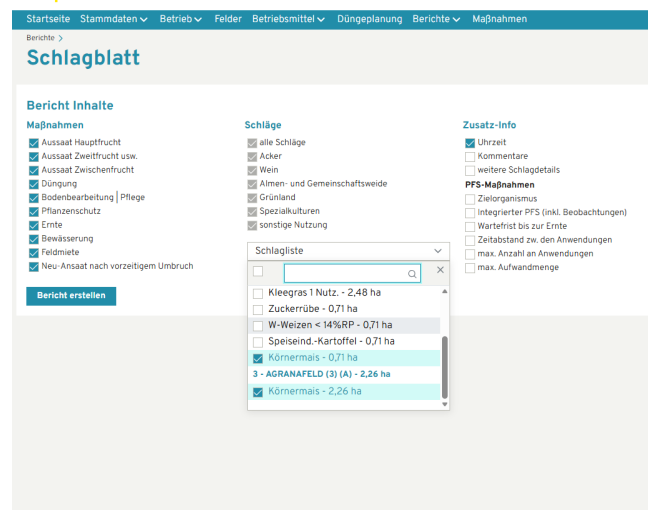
Startseite Stammdaten Betrieb Felder Betriebsmittel Düngeplanung Berichte Maßnahmen

Berichte >

Schlagblatt

Bericht Inhalte

Maßnahmen
Aussaat Hauptfrucht
Aussaat Zweitfrucht usw.
Aussaat Zwischenfrucht
Düngung
Bodenbearbeitung | Pflege
Pflanzenschutz
Ernte
Bewässerung
Feldmiete
Neu-Ansaat nach vorzeitigem Umbruch

Bericht erstellen

Schläge
alle Schläge
Acker
Wein
Almen- und Gemeinschaftsweide
Grünland
Spezialkulturen
sonstige Nutzung

Schlagliste

Kleegras 1 Nutz. - 2,48 ha
Zuckerrübe - 0,71 ha
W-Weizen < 14%RP - 0,71 ha
Speiseind.-Kartoffel - 0,71 ha
Körnermais - 0,71 ha
3 - AGRANAFELD (3) (A) - 2,26 ha
Körnermais - 2,26 ha

Zusatz-Info
Uhrzeit
Kommentare
weitere Schlagdetails

PFS-Maßnahmen
Zielorganismus
Integrierter PFS (inkl. Beobachtungen)
Wartefrist bis zur Ernte
Zeitabstand zw. den Anwendungen
max. Anzahl an Anwendungen
max. Aufwandmenge